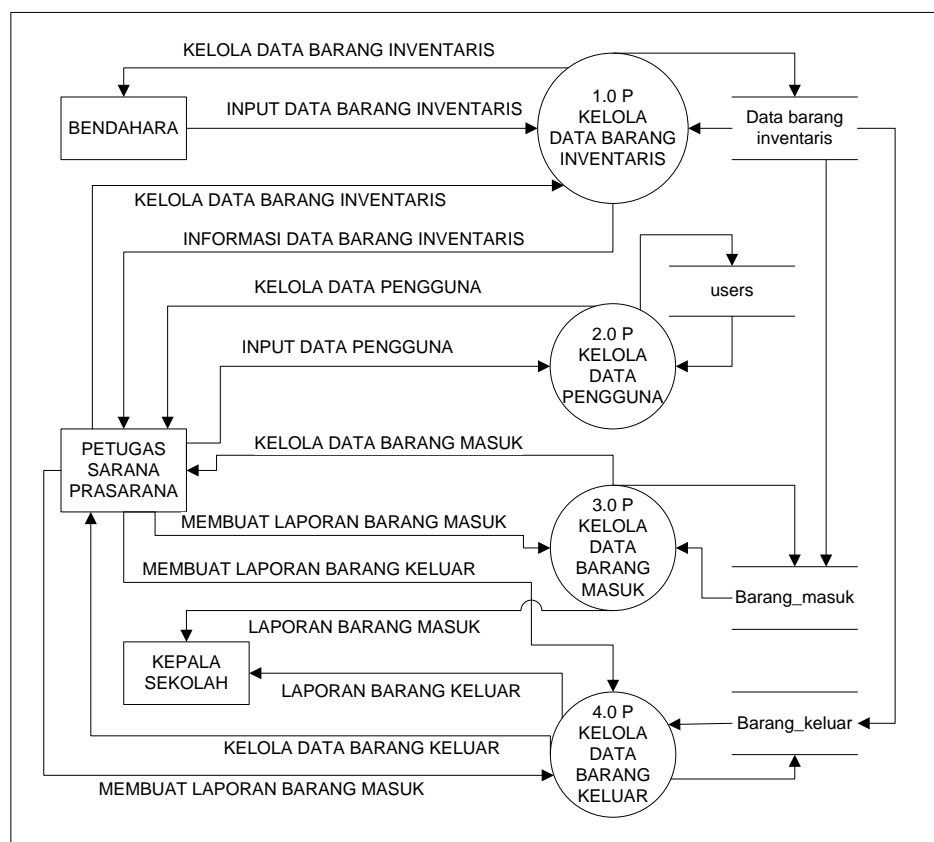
KELOLA DATA BARANG INVENTARIS

BENDAHARA

INPUT DATA BARANG INVENTARIS

1.0 P
KELOLA
DATA BARANG
INVENTARIS

Data barang inventaris

KELOLA DATA BARANG INVENTARIS

INFORMASI DATA BARANG INVENTARIS

users

KELOLA DATA PENGGUNA

INPUT DATA PENGGUNA

2.0 P
KELOLA
DATA
PENGGUNA

PETUGAS
SARANA
PRASARANA

KELOLA DATA BARANG MASUK

MEMBUAT LAPORAN BARANG MASUK

3.0 P
KELOLA
DATA
BARANG
MASUK

MEMBUAT LAPORAN BARANG KELUAR

Barang_masuk

LAPORAN BARANG MASUK

KEPALA
SEKOLAH

LAPORAN BARANG KELUAR

Barang_keluar

4.0 P
KELOLA
DATA
BARANG
KELUAR

KELOLA DATA BARANG KELUAR

MEMBUAT LAPORAN BARANG MASUK